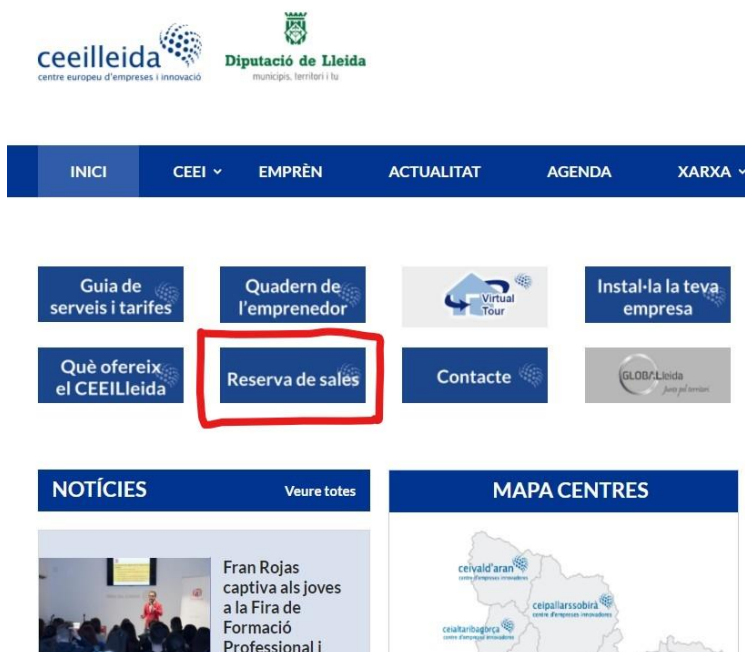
ceeilleida
centre europeu d'empreses i innovació

Diputació de Lleida
municipis, territori i tu

INICI
CEEI
EMPRÈN
ACTUALITAT
AGENDA
XARXA

Guia de serveis i tarifes

Quadern de l'emprenedor

Virtual Tour

Instal·la la teva empresa

Què ofereix el CEEILleida

Reserva de sales

Contacte

GLOBALLleida
junts pel territori

NOTÍCIES
Veure totes

Fran Rojas captiva als joves a la Fira de Formació Professional i

MAPA CENTRES

ceivald'aran
centre d'empreses innovadores

ceipallarssobirà
centre d'empreses innovadores

ceialtaribagorça
centre d'empreses innovadores